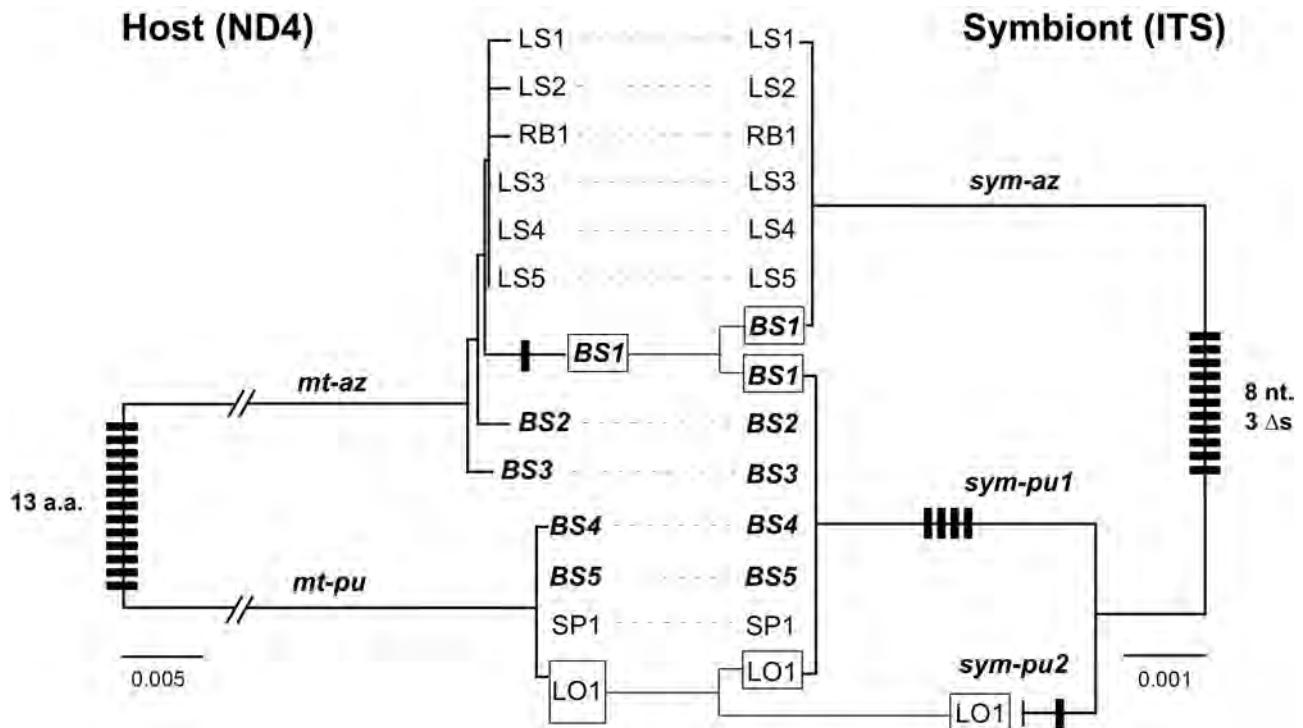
Host (ND4)

Symbiont (ITS)

LS1 LS1
LS2 LS2
RB1 RB1
LS3 LS3
LS4 LS4
LS5 LS5

sym-az

BS1 BS1
BS1

mt-az

BS1

8 nt.
3 Δs

BS2 BS2
BS3 BS3

13 a.a.

sym-pu1

BS4 BS4
BS5 BS5

mt-pu

SP1 SP1

0.005

LO1 LO1

sym-pu2

0.001

LO1